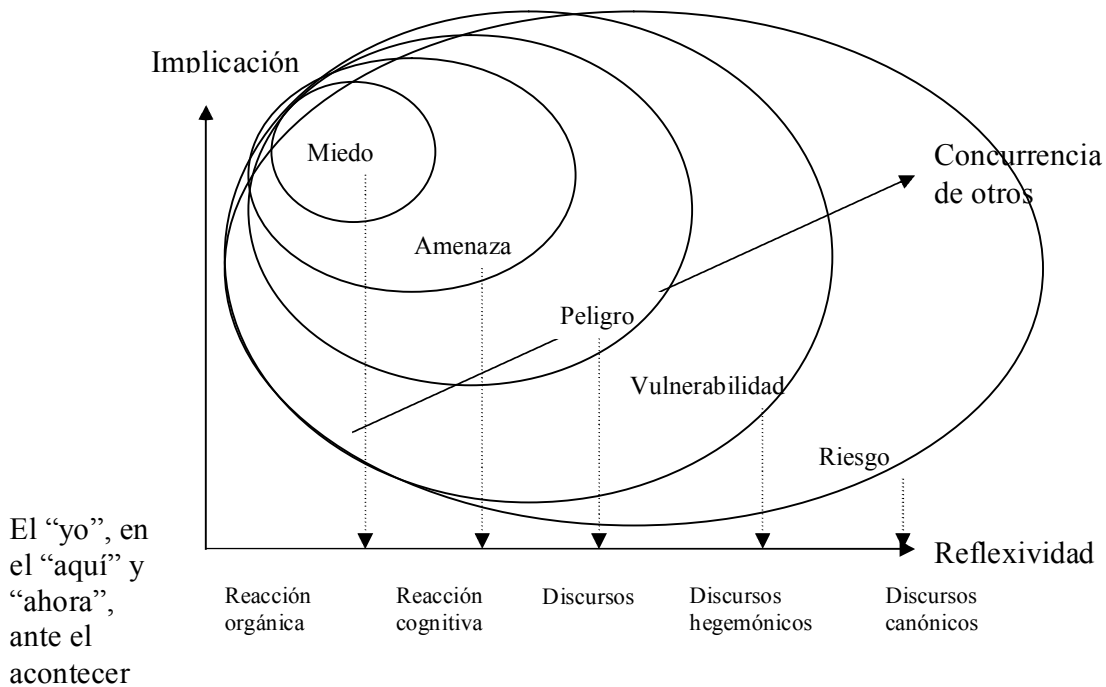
Implicación

Miedo

Concurrencia de otros

Amenaza

Peligro

Vulnerabilidad

Riesgo

El "yo", en el "aquí" y "ahora", ante el acontecer

Reflexividad

Reacción orgánica

Reacción cognitiva

Discursos

Discursos hegemónicos

Discursos canónicos